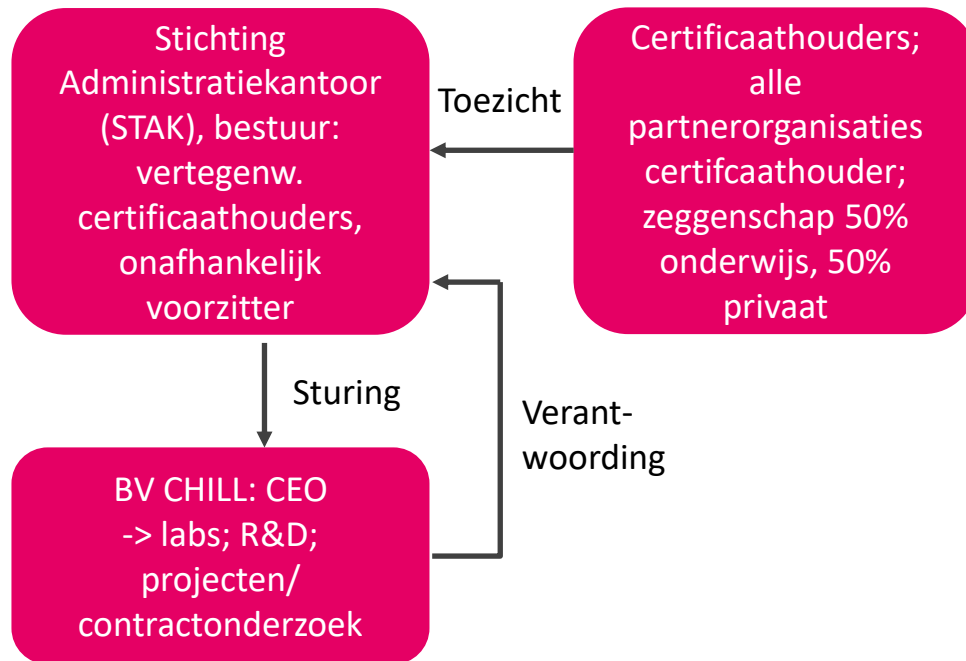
Stichting Administratiekantoor (STAK), bestuur: vertegenw. certificaathouders, onafhankelijk voorzitter

Toezicht

Certificaathouders; alle partnerorganisaties certifcaathouder; zeggenschap 50% onderwijs, 50% privaat

Sturing

Verant-woording

BV CHILL: CEO -> labs; R&D; projecten/ contractonderzoek